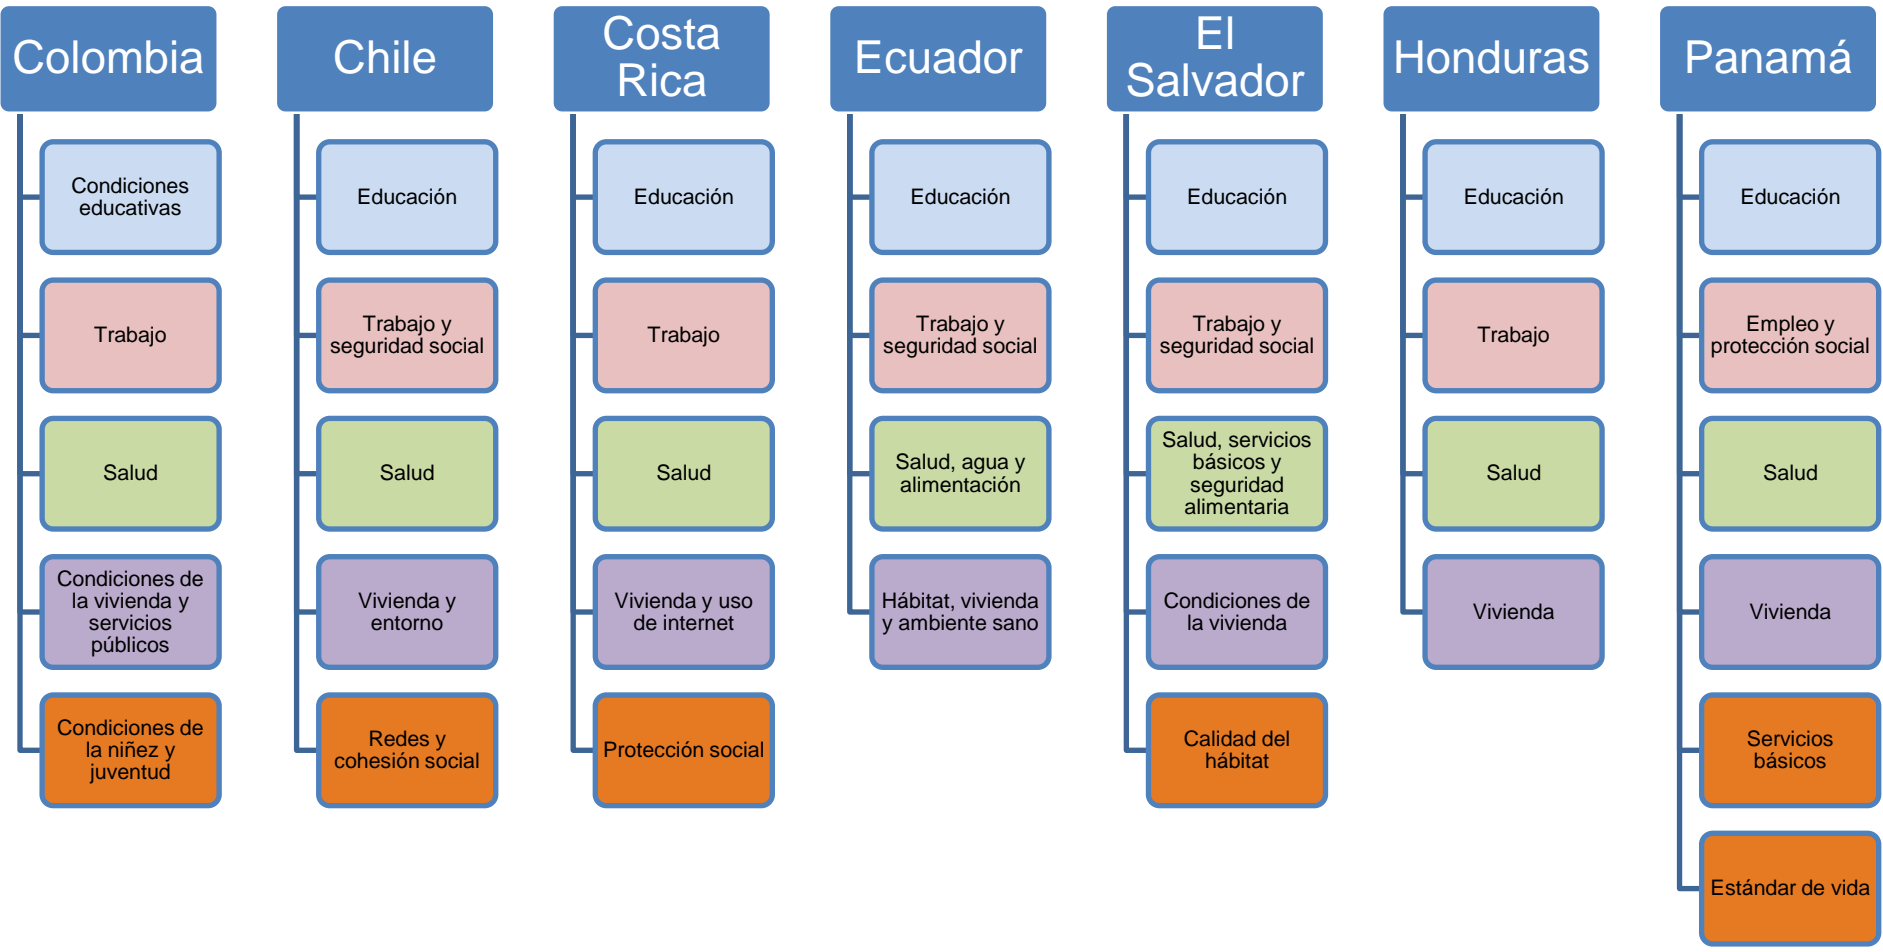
Colombia

Condiciones educativas

Trabajo

Salud

Condiciones de la vivienda y servicios públicos

Condiciones de la niñez y juventud

Chile

Educación

Trabajo y seguridad social

Salud

Vivienda y entorno

Redes y cohesión social

Costa Rica

Educación

Trabajo

Salud

Vivienda y uso de internet

Protección social

Ecuador

Educación

Trabajo y seguridad social

Salud, agua y alimentación

Hábitat, vivienda y ambiente sano

El Salvador

Educación

Trabajo y seguridad social

Salud, servicios básicos y seguridad alimentaria

Condiciones de la vivienda

Calidad del hábitat

Honduras

Educación

Trabajo

Salud

Vivienda

Panamá

Educación

Empleo y protección social

Salud

Vivienda

Servicios básicos

Estándar de vida